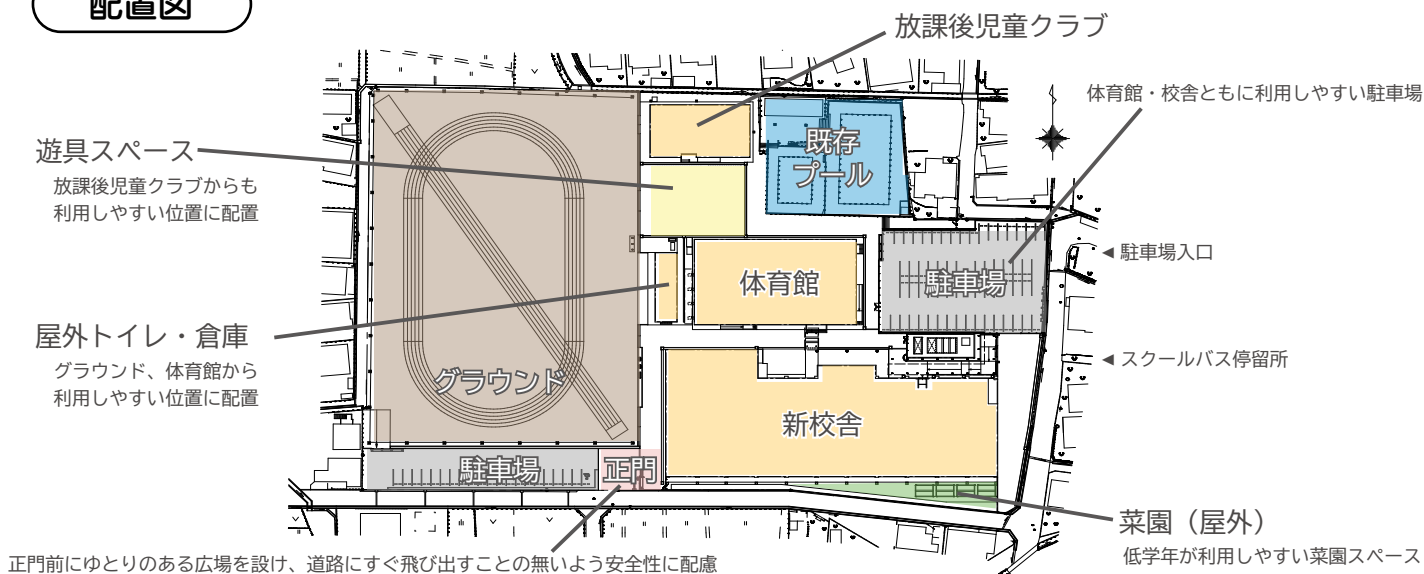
配置図

放課後児童クラブ

体育館・校舎ともに利用しやすい駐車場

遊具スペース
放課後児童クラブからも
利用しやすい位置に配置

既存
プール

◀ 駐車場入口

体育館

駐車場

屋外トイレ・倉庫
グラウンド、体育館から
利用しやすい位置に配置

◀ スクールバス停留所

グラウンド

新校舎

駐車場

正門

菜園（屋外）
低学年が利用しやすい菜園スペース

正門前にゆとりのある広場を設け、道路にすぐ飛び出すことの無いよう安全性に配慮